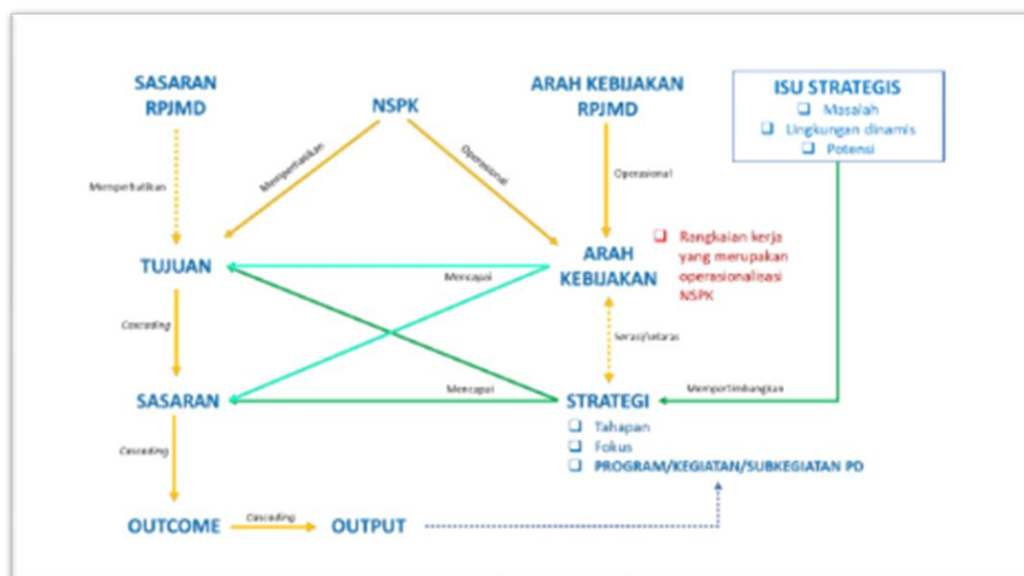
SASARAN RPJMD

NSPK

ARAH KEBIJAKAN RPJMD

ISU STRATEGIS
❑ Masalah
❑ Lingkungan dinamis
❑ Potensi

Memperhatikan

Memperhatikan

Operasional

Operasional

TUJUAN

ARAH KEBIJAKAN

❑ Rangkaian kerja yang merupakan operasionalisasi NSPK

Mencapai

Cascading

Serasi/selaras

SASARAN

Mencapai

STRATEGI

Mempertimbangkan

❑ Tahapan
❑ Fokus
❑ PROGRAM/KEGIATAN/SUBKEGIATAN PD

Cascading

OUTCOME

Cascading

OUTPUT